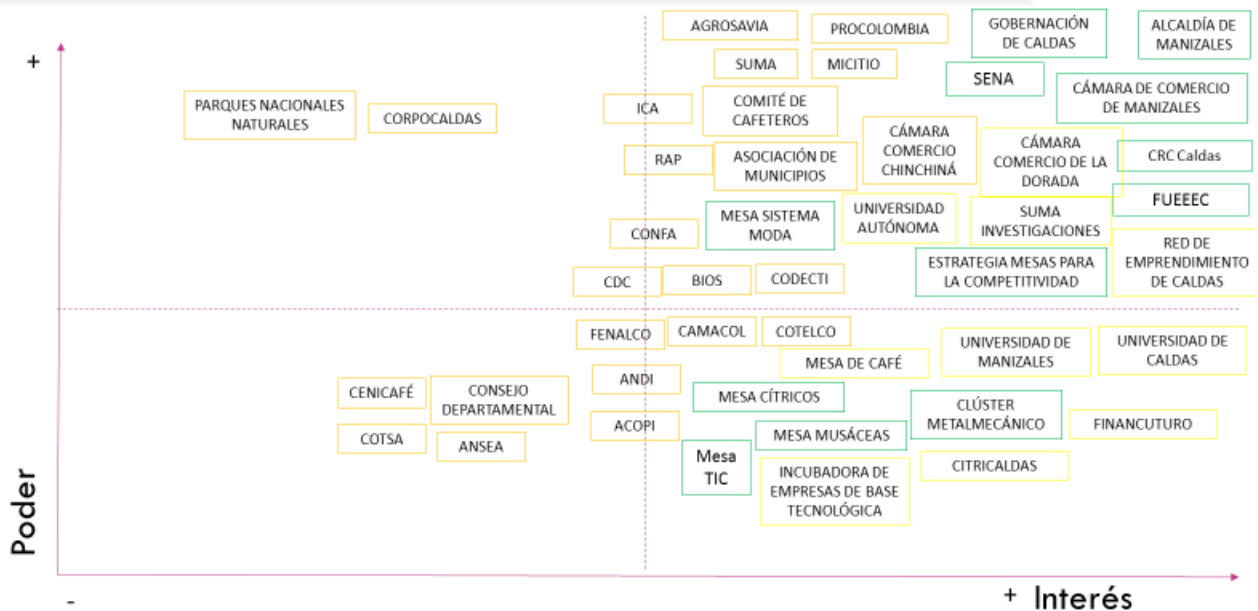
+

AGROSAVIA
PROCOLOMBIA
GOBERNACIÓN DE CALDAS
ALCALDÍA DE MANIZALES
SUMA
MICITIO
SENA
CÁMARA DE COMERCIO DE MANIZALES
PARQUES NACIONALES NATURALES
CORPOCALDAS
ICA
COMITÉ DE CAFETEROS
CÁMARA COMERCIO CHINCHINÁ
CÁMARA COMERCIO DE LA DORADA
CRC Caldas
RAP
ASOCIACIÓN DE MUNICIPIOS
FUEEEC
MESA SISTEMA MODA
UNIVERSIDAD AUTÓNOMA
SUMA INVESTIGACIONES
CONFA
RED DE EMPRENDIMIENTO DE CALDAS
ESTRATEGIA MESAS PARA LA COMPETITIVIDAD
CDC
BIOS
CODECTI
FENALCO
CAMACOL
COTELCO
UNIVERSIDAD DE MANIZALES
UNIVERSIDAD DE CALDAS
MESA DE CAFÉ
CENICAFÉ
CONSEJO DEPARTAMENTAL
ANDI
MESA CÍTRICOS
CLÚSTER METALMECÁNICO
FINANCUTURO
ACOPI
COTSA
ANSEA
MESA MUSÁCEAS
Mesa TIC
INCUBADORA DE EMPRESAS DE BASE TECNOLÓGICA
CITRICALDAS

Poder

-

+ Interés